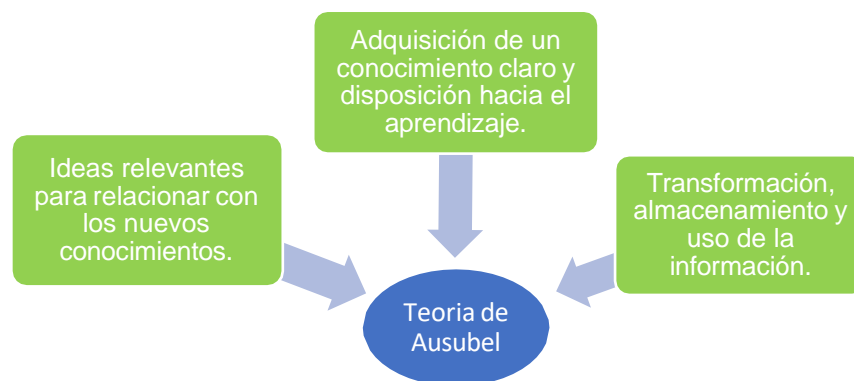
Adquisición de un conocimiento claro y disposición hacia el aprendizaje.

Ideas relevantes para relacionar con los nuevos conocimientos.

Transformación, almacenamiento y uso de la información.

Teoria de Ausubel